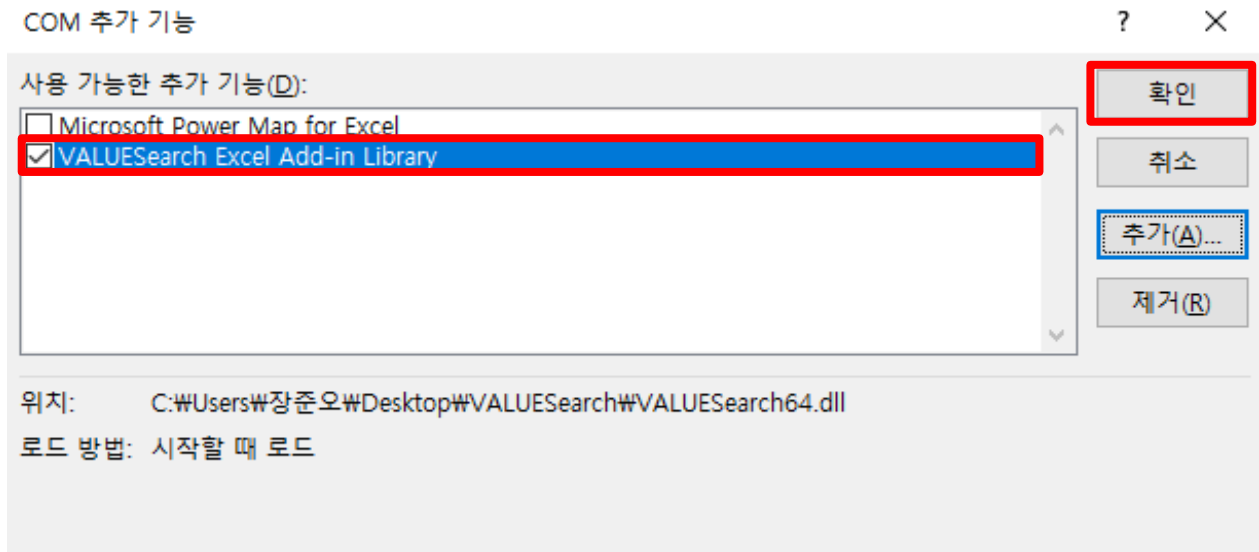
COM 추가 기능

?

X

사용 가능한 추가 기능(D):

Microsoft Power Map for Excel

VALUESearch Excel Add-in Library

확인

취소

추가(A)...

제거(R)

위치: C:₩Users₩장준오₩Desktop₩VALUESearch₩VALUESearch64.dll

로드 방법: 시작할 때 로드